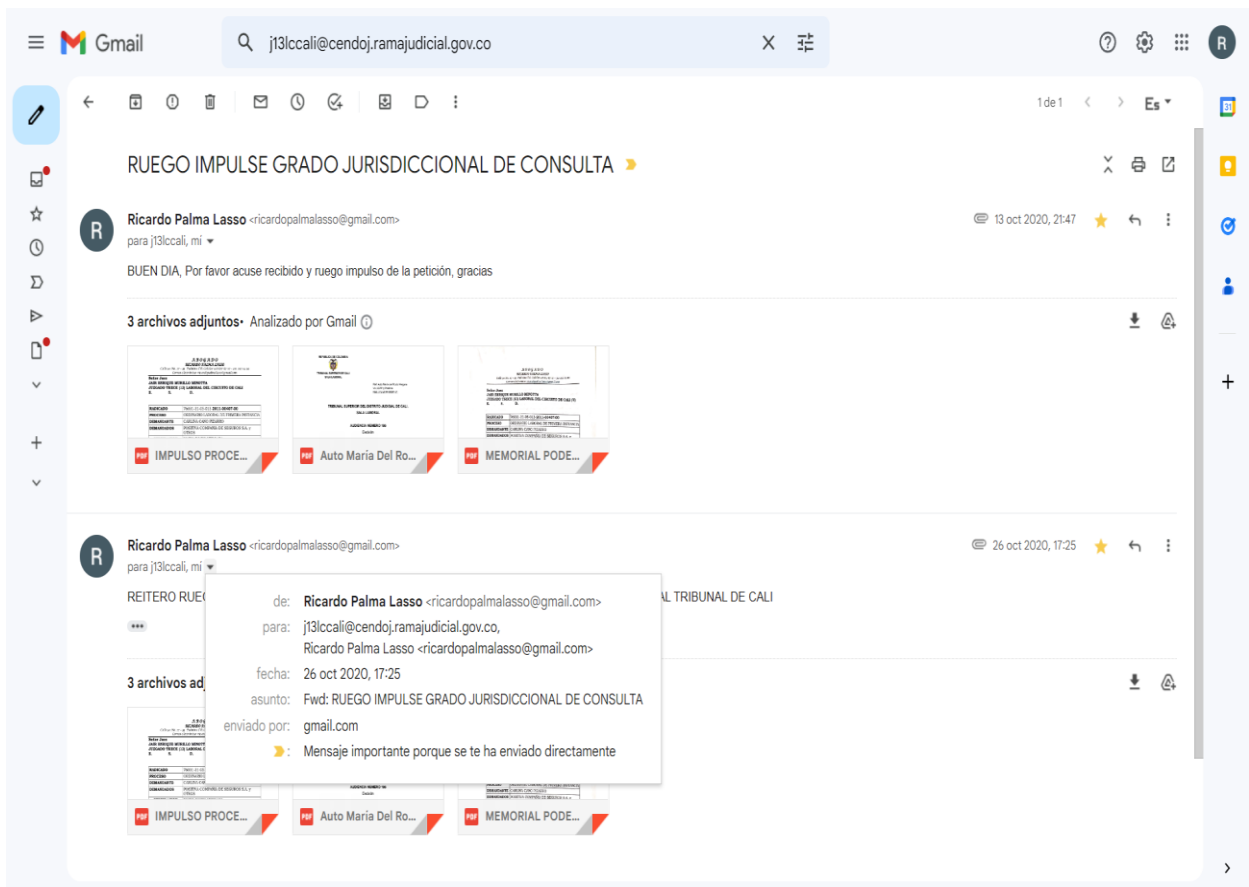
Gmail

j13lccali@cendoj.ramajudicial.gov.co

1 de 1

Es

RUEGO IMPULSE GRADO JURISDICCIONAL DE CONSULTA

Ricardo Palma Lasso <ricardopalmalasso@gmail.com>
para j13lccali, mí

13 oct 2020, 21:47

BUEN DIA, Por favor acuse recibido y ruego impulso de la petición, gracias

3 archivos adjuntos • Analizado por Gmail

IMPULSO PROCE...

Auto María Del Ro...

MEMORIAL PODE...

Ricardo Palma Lasso <ricardopalmalasso@gmail.com>
para j13lccali, mí

26 oct 2020, 17:25

REITERO RUE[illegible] AL TRIBUNAL DE CALI

de: Ricardo Palma Lasso <ricardopalmalasso@gmail.com>
para: j13lccali@cendoj.ramajudicial.gov.co, Ricardo Palma Lasso <ricardopalmalasso@gmail.com>
fecha: 26 oct 2020, 17:25
asunto: Fwd: RUEGO IMPULSE GRADO JURISDICCIONAL DE CONSULTA
enviado por: gmail.com
: Mensaje importante porque se te ha enviado directamente

3 archivos adj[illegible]

IMPULSO PROCE...

Auto María Del Ro...

MEMORIAL PODE...